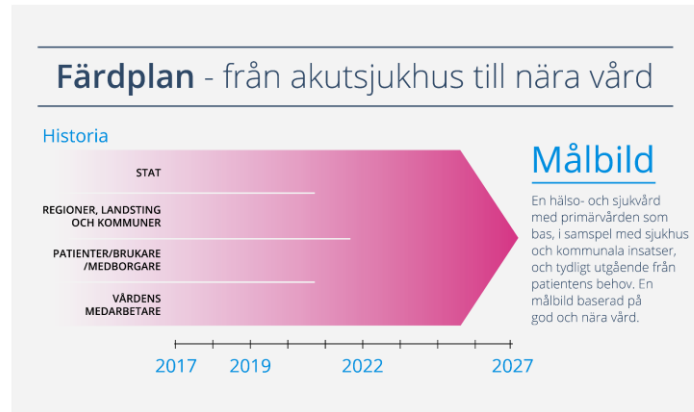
Färdplan - från akutsjukhus till nära vård

Historia

STAT

REGIONER, LANDSTING OCH KOMMUNER

PATIENTER/BRUKARE /MEDBORGARE

VÅRDENS MEDARBETARE

2017 2019 2022 2027

Målbild

En hälso- och sjukvård med primärvården som bas, i samspel med sjukhus och kommunala insatser, och tydligt utgående från patientens behov. En målbild baserad på god och nära vård.